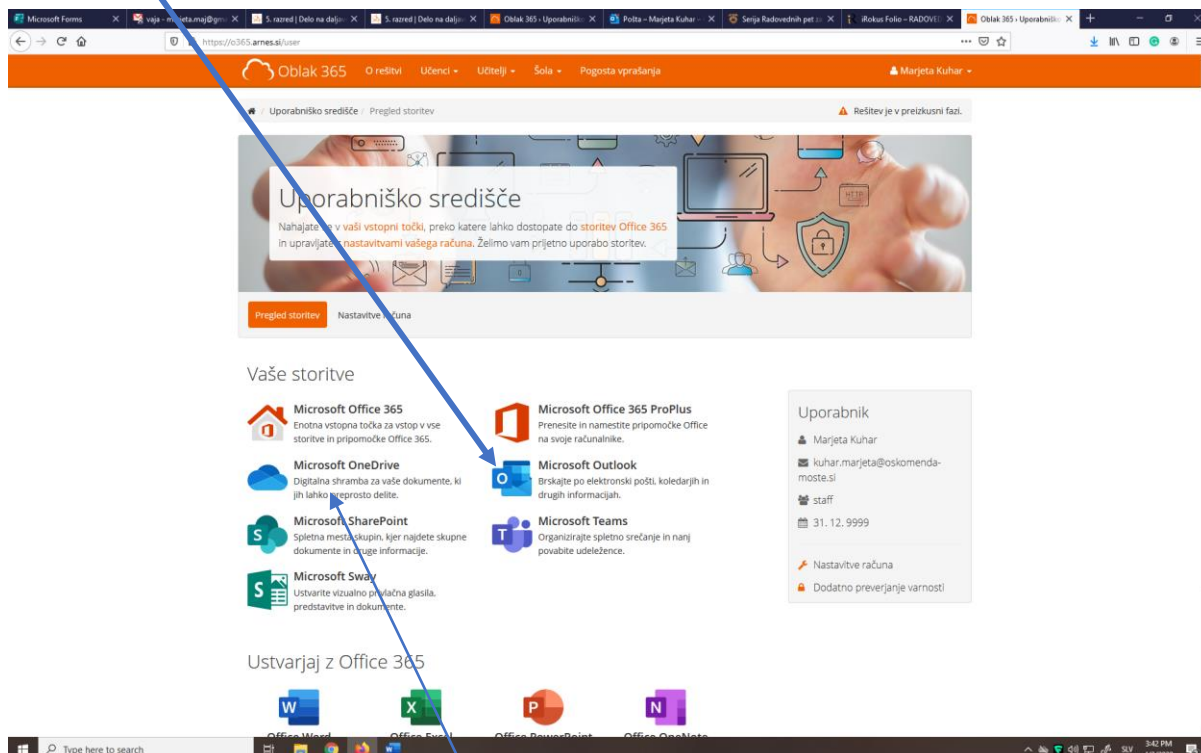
Microsoft Forms | vaja - m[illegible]eta.maj@gm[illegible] | 5. razred | Delo na daljav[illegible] | 5. razred | Delo na daljav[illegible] | Oblak 365 › Uporabniško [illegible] | Pošta – Marjeta Kuhar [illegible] | Serija Radovednih pet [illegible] | iRokus Folie – RADOVED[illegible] | Oblak 365 › Uporabniško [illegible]

https://o365.arnes.si/user

Oblak 365 O rešitvi Učenci Učitelji Šola Pogosta vprašanja Marjeta Kuhar

Uporabniško središče / Pregled storitev

Rešitev je v preizkusni fazi.

Uporabniško središče

Nahajate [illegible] v vaši vstopni točki, preko katere lahko dostopate do storitev Office 365 in upravljate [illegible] nastavitvami vašega računa. Želimo vam prijetno uporabo storitev.

Pregled storitev Nastavitve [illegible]čuna

Vaše storitve

Microsoft Office 365
Enotna vstopna točka za vstop v vse storitve in pripomočke Office 365.

Microsoft Office 365 ProPlus
Prenesite in namestite pripomočke Office na svoje računalnike.

Microsoft OneDrive
Digitalna shramba za vaše dokumente, ki jih lahko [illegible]eprosto delite.

Microsoft Outlook
Brskajte po elektronski pošti, koledarjih in drugih informacijah.

Microsoft SharePoint
Spletna mesta skupin, kjer najdete skupne dokumente in druge informacije.

Microsoft Teams
Organizirajte spletno srečanje in nanj povabite udeležence.

Microsoft Sway
Ustvarite vizualno privlačna glasila, predstavitve in dokumente.

Uporabnik
Marjeta Kuhar
kuhar.marjeta@oskomenda-moste.si
staff
31. 12. 9999
Nastavitve računa
Dodatno preverjanje varnosti

Ustvarjaj z Office 365

Office Word Office Excel Office PowerPoint Office OneNote

Type here to search

SLV 3:42 PM